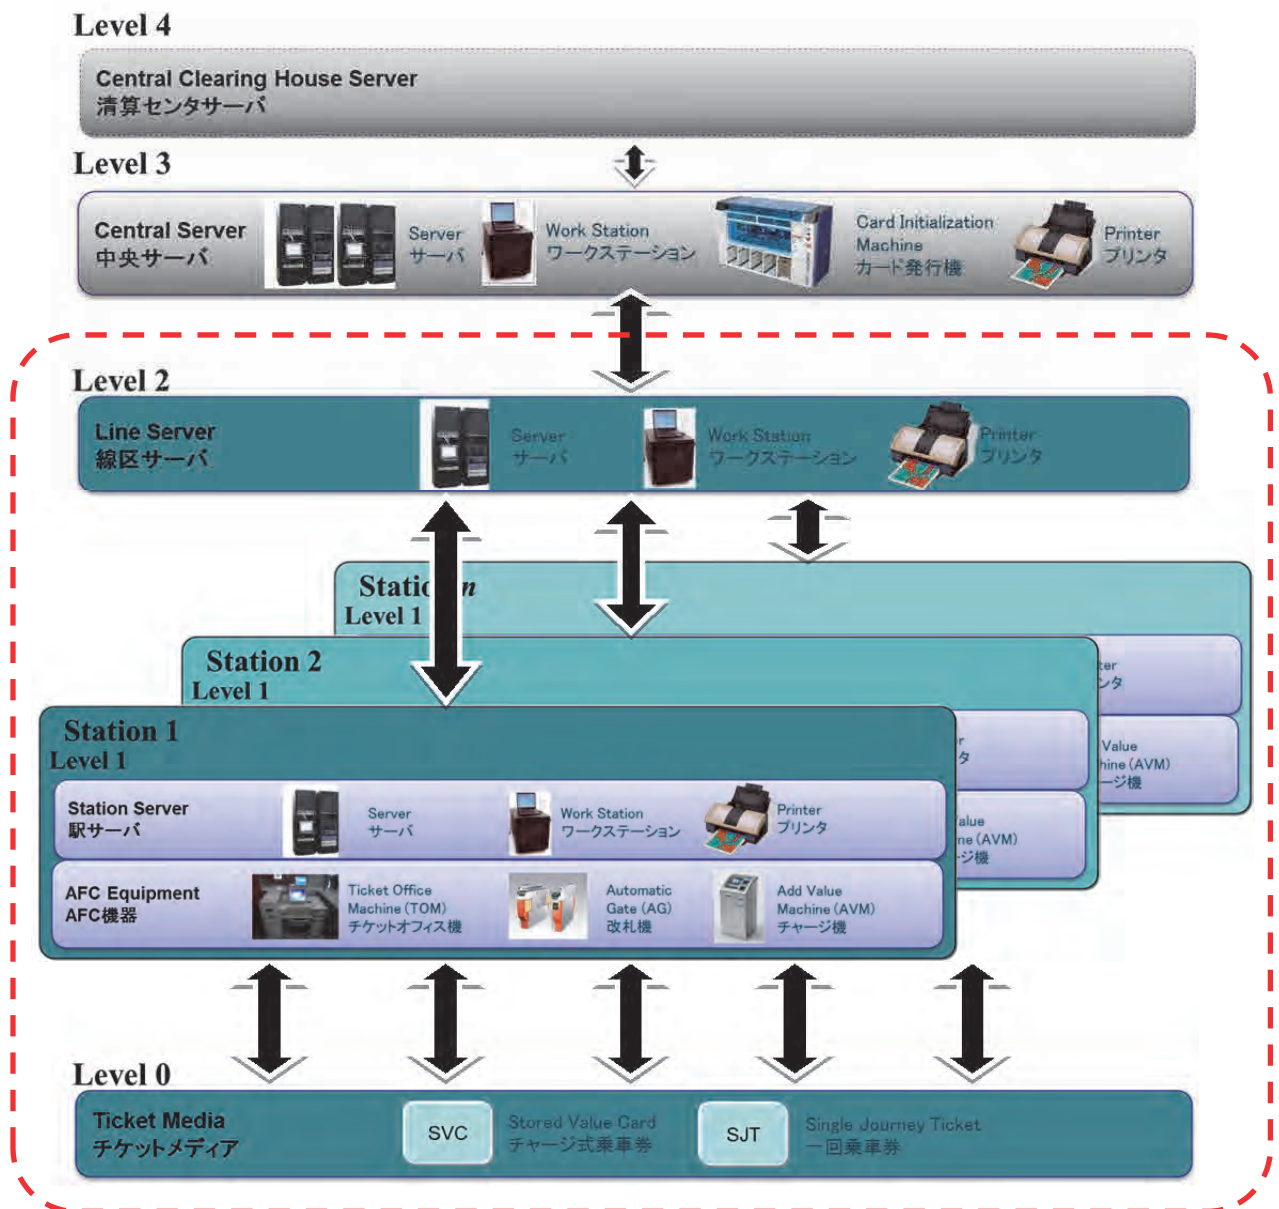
Level 4

Central Clearing House Server
清算センタサーバ

Level 3

Central Server
中央サーバ

Server
サーバ

Work Station
ワークステーション

Card Initialization Machine
カード発行機

Printer
プリンタ

Level 2

Line Server
線区サーバ

Server
サーバ

Work Station
ワークステーション

Printer
プリンタ

Static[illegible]n
Level 1

Station 2
Level 1

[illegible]ter
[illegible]ンタ

Value
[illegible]hine (AVM)
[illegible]ージ機

Station 1
Level 1

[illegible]r
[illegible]タ

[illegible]alue
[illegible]ne (AVM)
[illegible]ジ機

Station Server
駅サーバ

Server
サーバ

Work Station
ワークステーション

Printer
プリンタ

AFC Equipment
AFC機器

Ticket Office Machine (TOM)
チケットオフィス機

Automatic Gate (AG)
改札機

Add Value Machine (AVM)
チャージ機

Level 0

Ticket Media
チケットメディア

SVC

Stored Value Card
チャージ式乗車券

SJT

Single Journey Ticket
一回乗車券